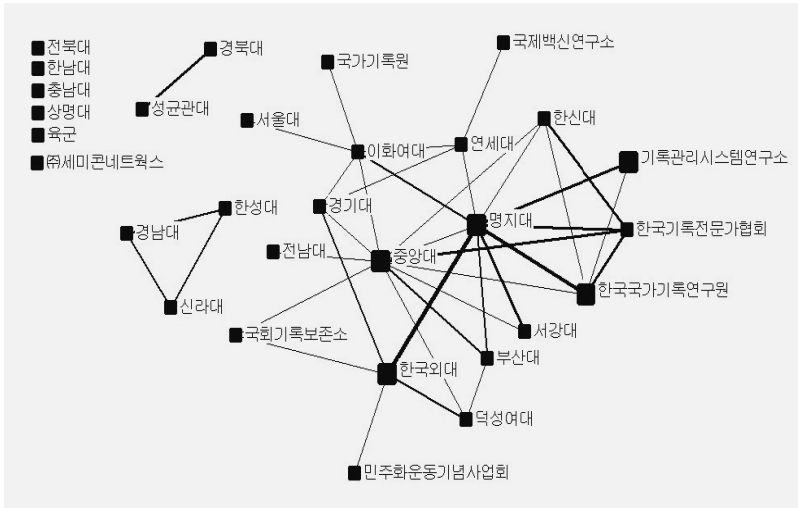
전북대
한남대
충남대
상명대
육군
㈜세미콘네트웍스
경북대
성균관대
국가기록원
국제백신연구소
서울대
이화여대
연세대
한신대
기록관리시스템연구소
경기대
명지대
한국기록전문가협회
한성대
경남대
전남대
중앙대
한국국가기록연구원
신라대
국회기록보존소
서강대
부산대
한국외대
덕성여대
민주화운동기념사업회